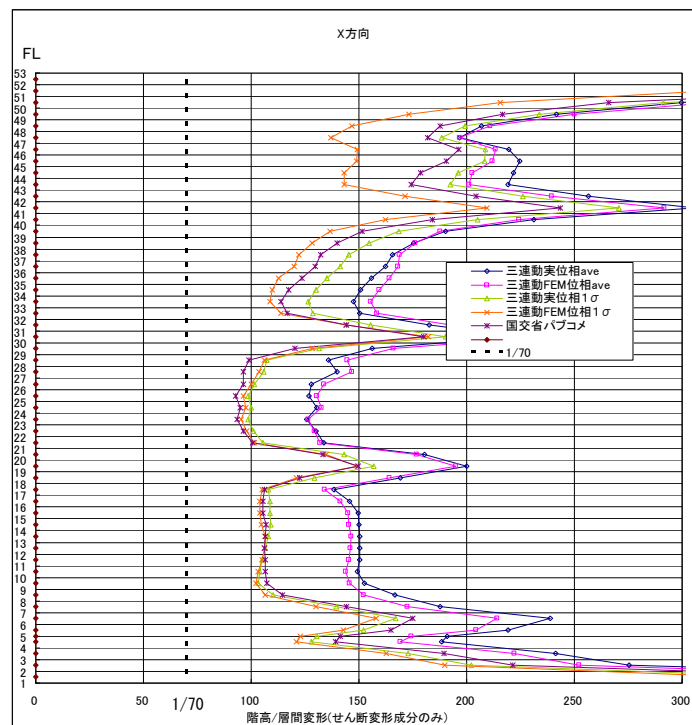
X方向

FL

53
52
51
50
49
48
47
46
45
44
43
42
41
40
39
38
37
36
35
34
33
32
31
30
29
28
27
26
25
24
23
22
21
20
19
18
17
16
15
14
13
12
11
10
9
8
7
6
5
4
3
2
1

三連動実位相ave
三連動FEM位相ave
三連動実位相1σ
三連動FEM位相1σ
国交省パブコメ
1/70

0
50
1/70
100
150
200
250
300

階高/層間変形(せん断変形成分のみ)